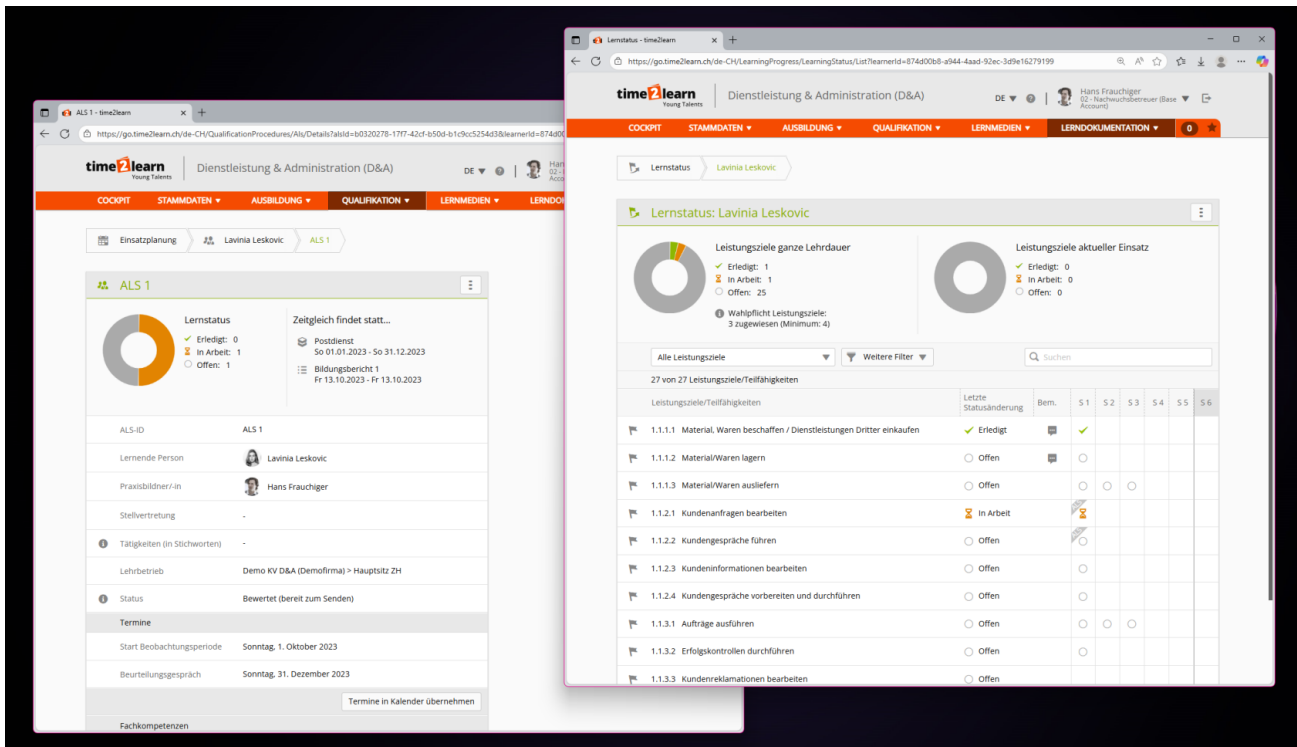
ALS 1 - time2learn

https://go.time2learn.ch/de-CH/QualificationProcedures/Als/Details?alsId=b0320278-17f7-42cf-b50d-b1c9cc5254d3&learnerId=874d0

time2learn Young Talents

Dienstleistung & Administration (D&A)

DE

Hans 02 - Account

COCKPIT STAMMDATEN ▾ AUSBILDUNG ▾ QUALIFIKATION ▾ LERNMEDIEN ▾ LERNDO

Einsatzplanung Lavinia Leskovic ALS 1

ALS 1

Lernstatus
Erledigt: 0
In Arbeit: 1
Offen: 1

Zeitgleich findet statt...
Postdienst
So 01.01.2023 - So 31.12.2023
Bildungsbericht 1
Fr 13.10.2023 - Fr 13.10.2023

| | |
|---|---|
| ALS-ID | ALS 1 |
| Lernende Person | Lavinia Leskovic |
| Praxisbildner/-in | Hans Frauchiger |
| Stellvertretung | - |
| Tätigkeiten (in Stichworten) | - |
| Lehrbetrieb | Demo KV D&A (Demofirma) > Hauptsitz ZH |
| Status | Bewertet (bereit zum Senden) |
| Termine | |
| Start Beobachtungsperiode | Sonntag, 1. Oktober 2023 |
| Beurteilungsgespräch | Sonntag, 31. Dezember 2023 |

Termine in Kalender übernehmen

Fachkompetenzen

Lernstatus - time2learn

https://go.time2learn.ch/de-CH/LearningProgress/LearningStatus/List?learnerId=874d00b8-a944-4aad-92ec-3d9e16279199

time2learn Young Talents

Dienstleistung & Administration (D&A)

DE

Hans Frauchiger
02 - Nachwuchsbetreuer (Base Account)

COCKPIT STAMMDATEN ▾ AUSBILDUNG ▾ QUALIFIKATION ▾ LERNMEDIEN ▾ LERNDOKUMENTATION ▾ 0

Lernstatus Lavinia Leskovic

Lernstatus: Lavinia Leskovic

Leistungsziele ganze Lehrdauer
Erledigt: 1
In Arbeit: 1
Offen: 25
Wahlpflicht Leistungsziele: 3 zugewiesen (Minimum: 4)

Leistungsziele aktueller Einsatz
Erledigt: 0
In Arbeit: 0
Offen: 0

Alle Leistungsziele ▾ Weitere Filter ▾ Suchen

27 von 27 Leistungsziele/Teilfähigkeiten

| Leistungsziele/Teilfähigkeiten | Letzte Statusänderung | Bem. | S 1 | S 2 | S 3 | S 4 | S 5 | S 6 |
|---|---|---|---|---|---|---|---|---|
| 1.1.1.1 Material, Waren beschaffen / Dienstleistungen Dritter einkaufen | Erledigt | | | | | | | |
| 1.1.1.2 Material/Waren lagern | Offen | | | | | | | |
| 1.1.1.3 Material/Waren ausliefern | Offen | | | | | | | |
| 1.1.2.1 Kundenanfragen bearbeiten | In Arbeit | | | | | | | |
| 1.1.2.2 Kundengespräche führen | Offen | | | | | | | |
| 1.1.2.3 Kundeninformationen bearbeiten | Offen | | | | | | | |
| 1.1.2.4 Kundengespräche vorbereiten und durchführen | Offen | | | | | | | |
| 1.1.3.1 Aufträge ausführen | Offen | | | | | | | |
| 1.1.3.2 Erfolgskontrollen durchführen | Offen | | | | | | | |
| 1.1.3.3 Kundenreklamationen bearbeiten | Offen | | | | | | | |